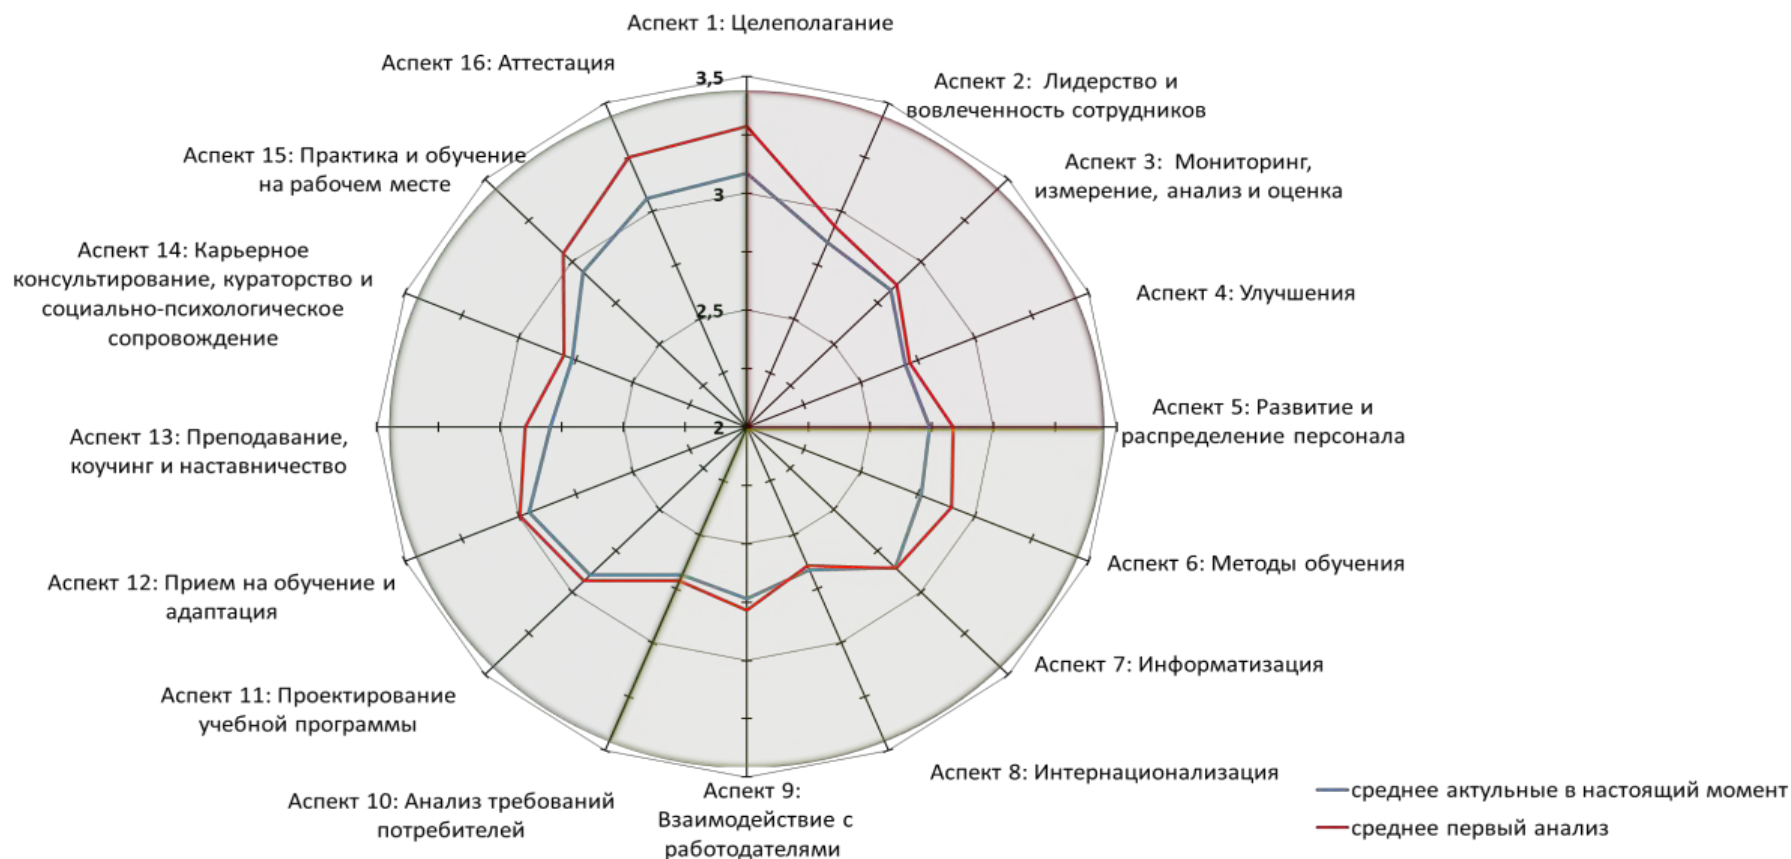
Аспект 1: Целеполагание

Аспект 2: Лидерство и вовлеченность сотрудников

Аспект 3: Мониторинг, измерение, анализ и оценка

Аспект 4: Улучшения

Аспект 5: Развитие и распределение персонала

Аспект 6: Методы обучения

Аспект 7: Информатизация

Аспект 8: Интернационализация

Аспект 9: Взаимодействие с работодателями

Аспект 10: Анализ требований потребителей

Аспект 11: Проектирование учебной программы

Аспект 12: Прием на обучение и адаптация

Аспект 13: Преподавание, коучинг и наставничество

Аспект 14: Карьерное консультирование, кураторство и социально-психологическое сопровождение

Аспект 15: Практика и обучение на рабочем месте

Аспект 16: Аттестация

3,5
3
2,5
2

среднее актульные в настоящий момент
среднее первый анализ